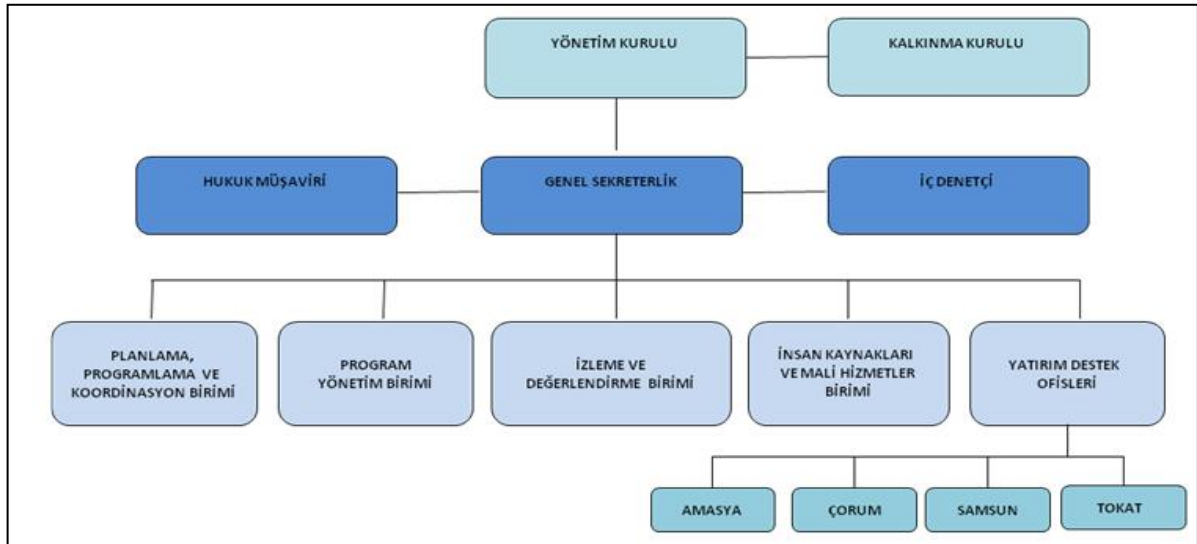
YÖNETİM KURULU

KALKINMA KURULU

HUKUK MÜŞAVİRİ

GENEL SEKRETERLİK

İÇ DENETÇİ

PLANLAMA, PROGRAMLAMA VE KOORDİNASYON BİRİMİ

PROGRAM YÖNETİM BİRİMİ

İZLEME VE DEĞERLENDİRME BİRİMİ

İNSAN KAYNAKLARI VE MALİ HİZMETLER BİRİMİ

YATIRIM DESTEK OFİSLERİ

AMASYA

ÇORUM

SAMSUN

TOKAT